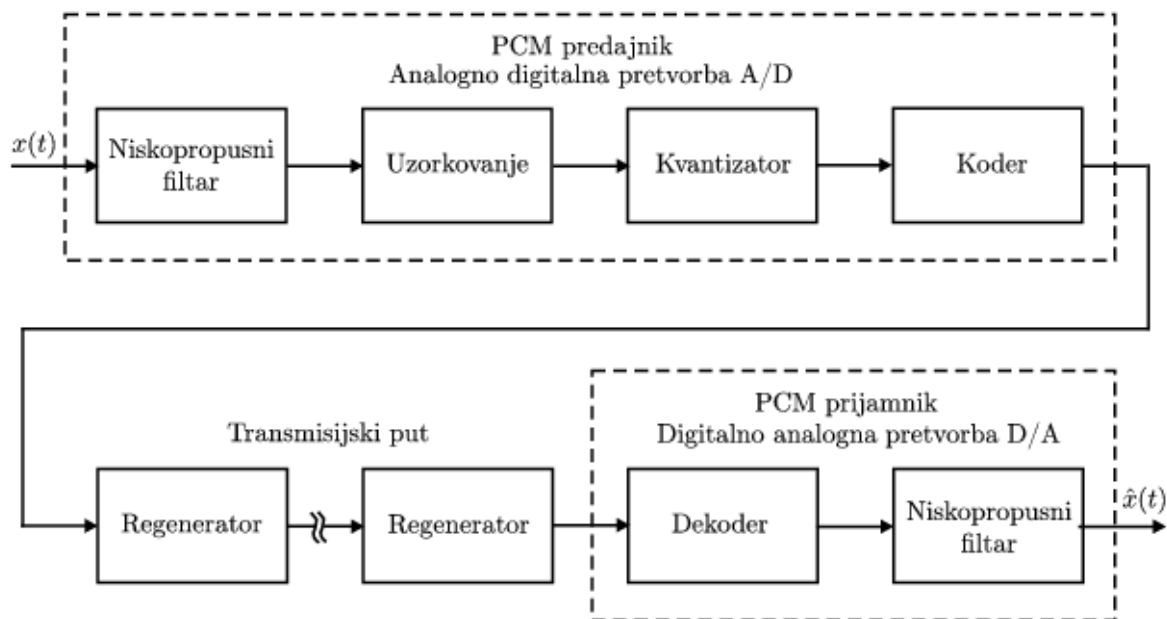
PCM predajnik
Analogno digitalna pretvorba A/D

$x(t)$

Niskopropusni filtar

Uzorkovanje

Kvantizator

Koder

Transmisijski put

PCM prijamnik
Digitalno analogna pretvorba D/A

Regenerator

Regenerator

Dekoder

Niskopropusni filtar

$\hat{x}(t)$